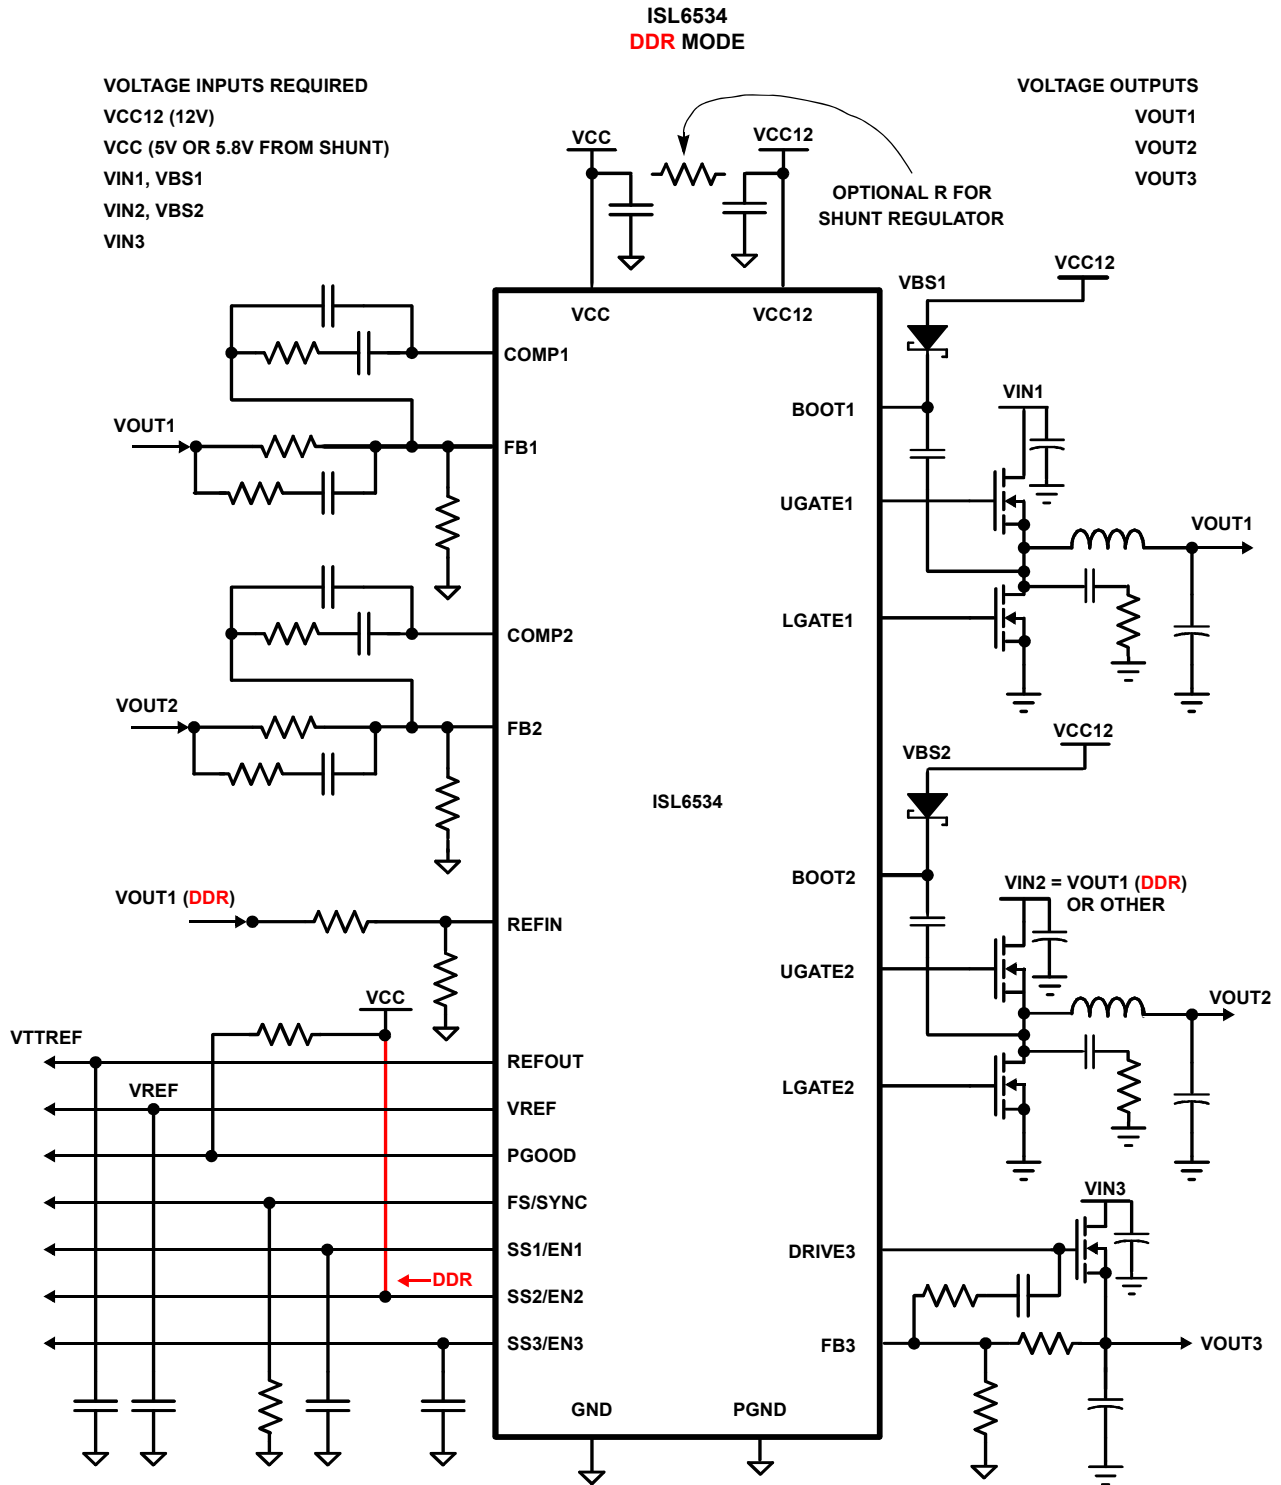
ISL6534
DDR MODE

VOLTAGE INPUTS REQUIRED
VCC12 (12V)
VCC (5V OR 5.8V FROM SHUNT)
VIN1, VBS1
VIN2, VBS2
VIN3

VOLTAGE OUTPUTS
VOUT1
VOUT2
VOUT3

VCC
VCC12
OPTIONAL R FOR SHUNT REGULATOR

VCC
VCC12
VCC12
VBS1
COMP1
BOOT1
VIN1
VOUT1
FB1
UGATE1
VOUT1
LGATE1
COMP2
VOUT2
FB2
VCC12
VBS2
ISL6534
BOOT2
VIN2 = VOUT1 (DDR) OR OTHER
VOUT1 (DDR)
REFIN
UGATE2
VCC
VOUT2
VTTREF
REFOUT
LGATE2
VREF
VREF
PGOOD
FS/SYNC
VIN3
SS1/EN1
DRIVE3
DDR
SS2/EN2
SS3/EN3
FB3
VOUT3
GND
PGND